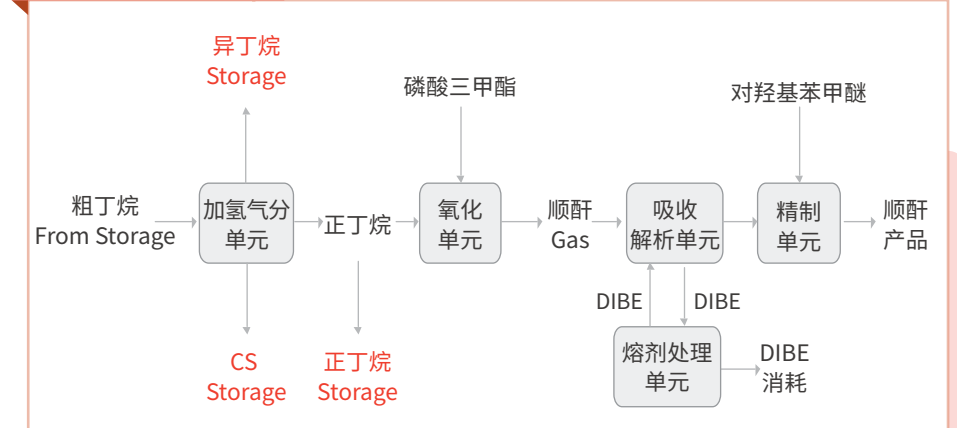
异丁烷
Storage

磷酸三甲酯

对羟基苯甲醚

粗丁烷
From Storage

加氢气分
单元

正丁烷

氧化
单元

顺酐
Gas

吸收
解析单元

精制
单元

顺酐
产品

DIBE

DIBE

CS
Storage

正丁烷
Storage

熔剂处理
单元

DIBE
消耗